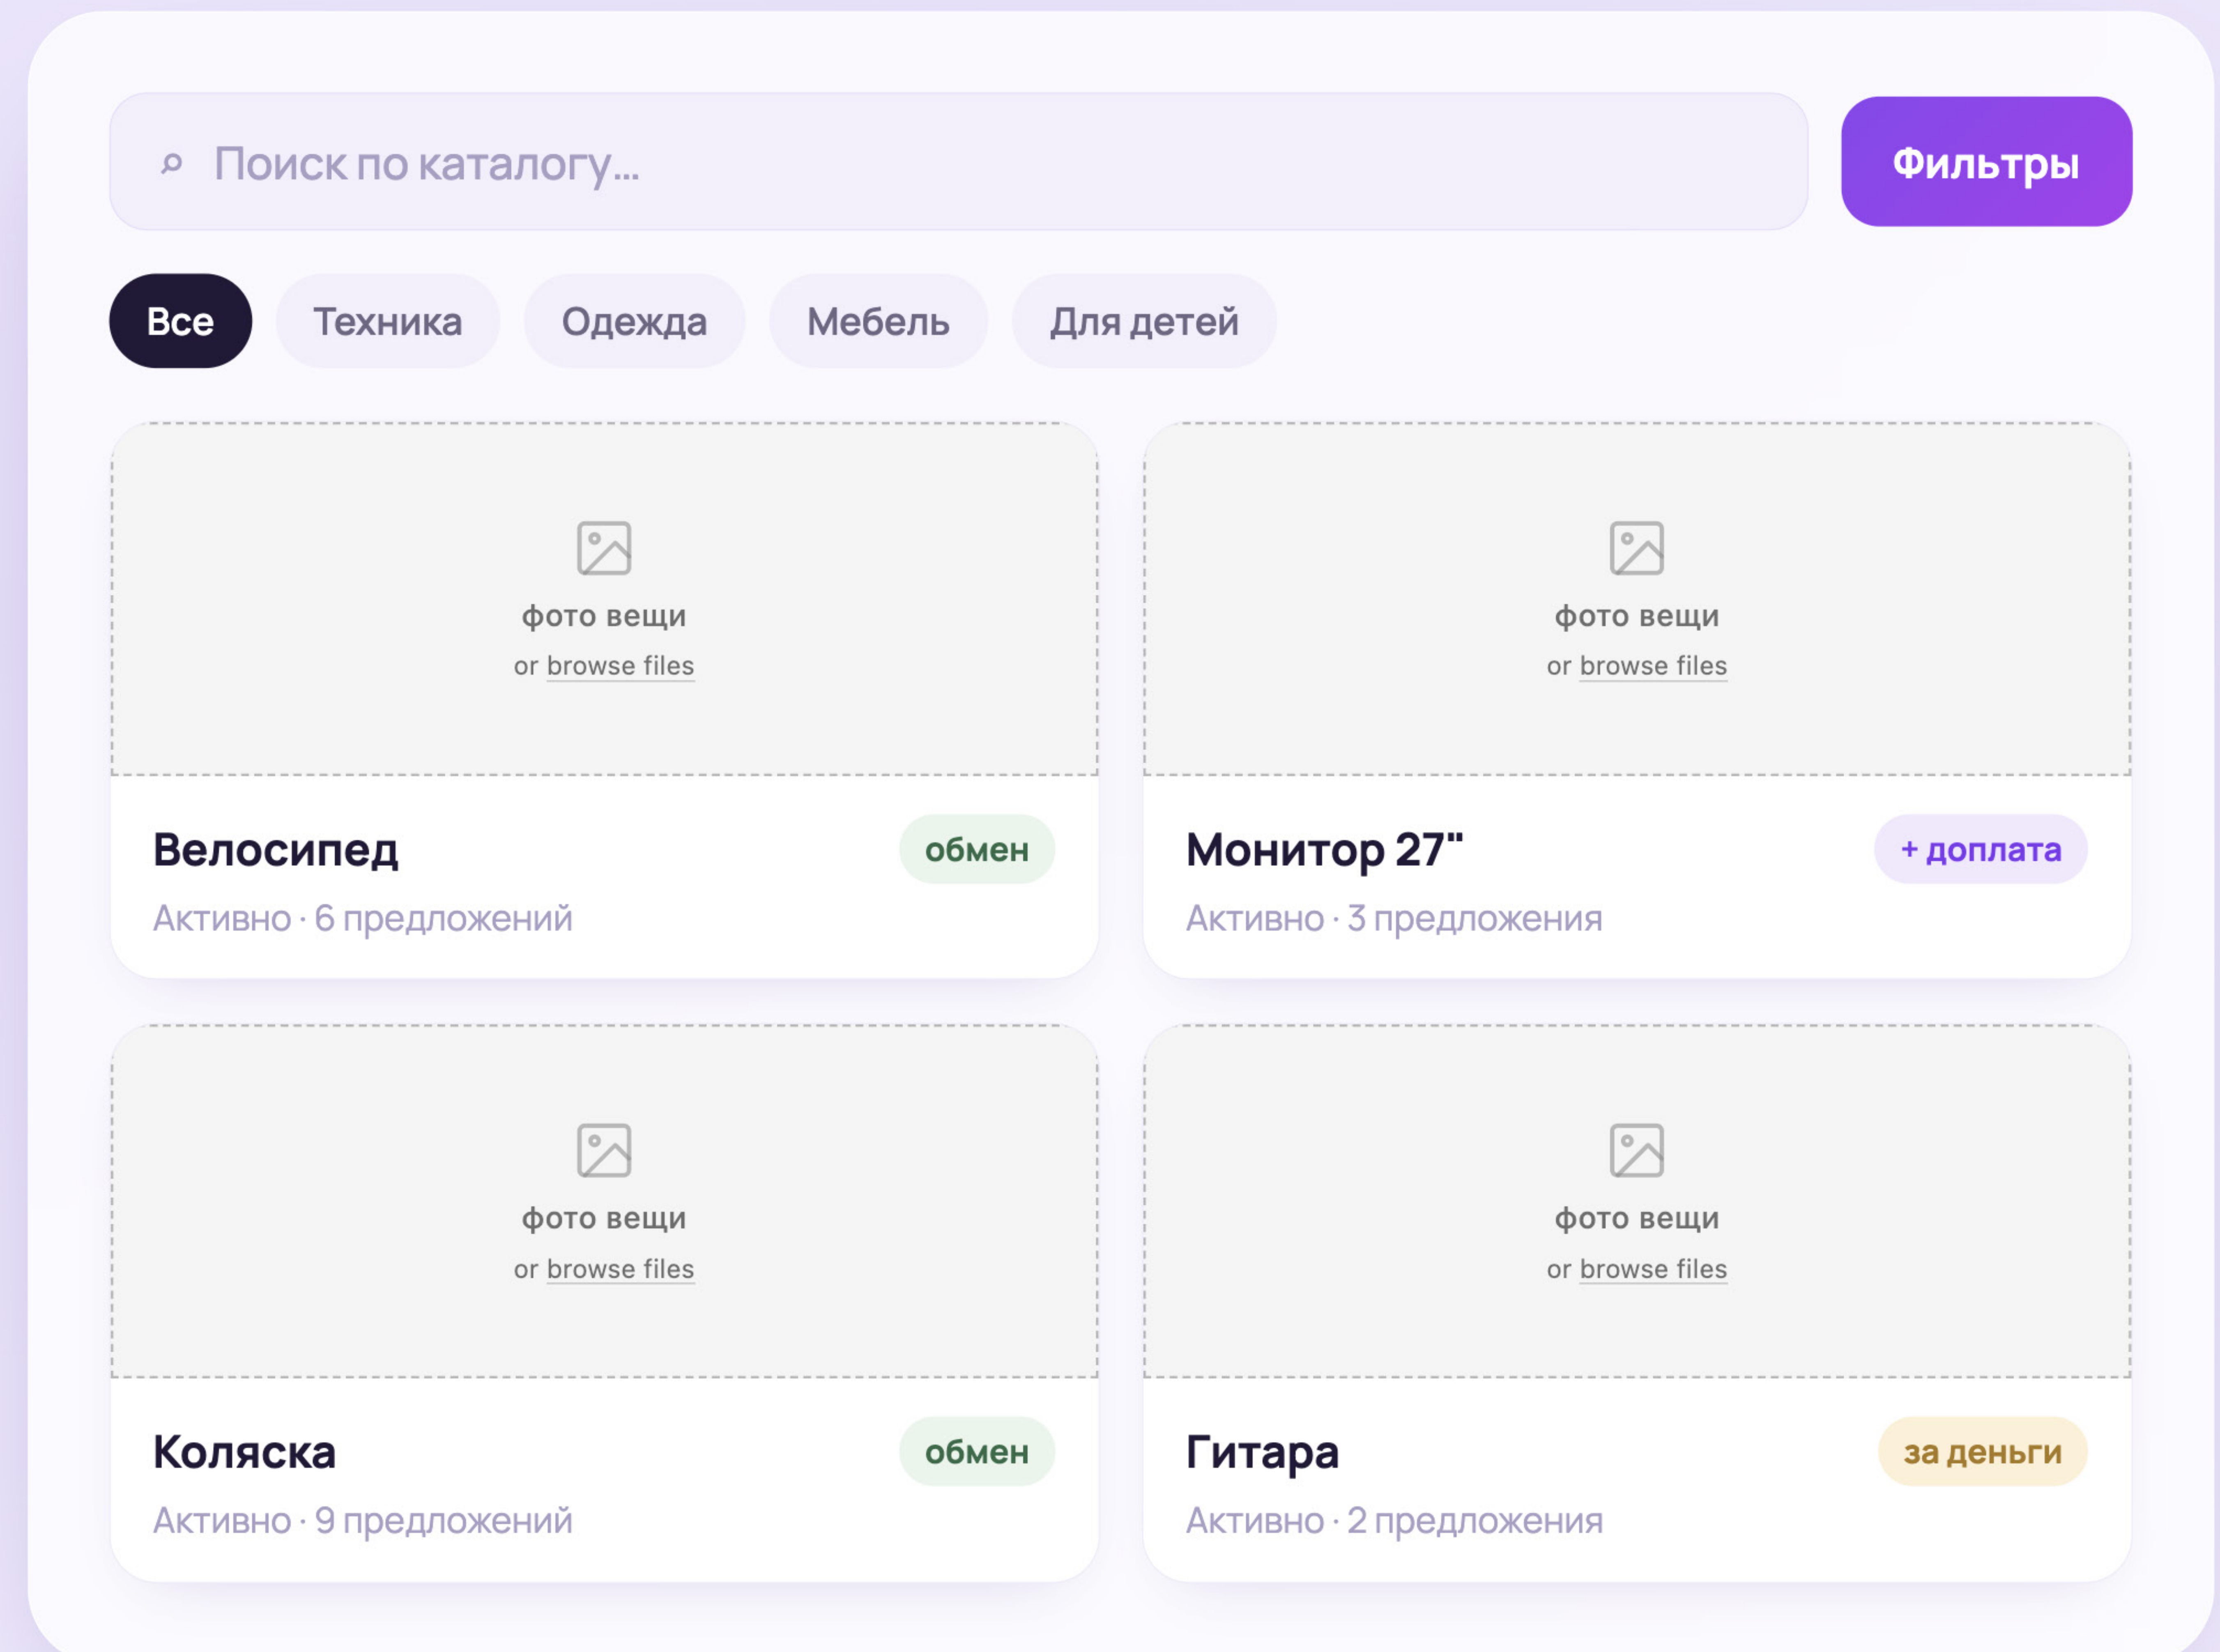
Поиск по каталогу...

Фильтры

Все

Техника

Одежда

Мебель

Для детей

фото вещи
or browse files

Велосипед

обмен

Активно · 6 предложений

фото вещи
or browse files

Монитор 27"

+ доплата

Активно · 3 предложения

фото вещи
or browse files

Коляска

обмен

Активно · 9 предложений

фото вещи
or browse files

Гитара

за деньги

Активно · 2 предложения